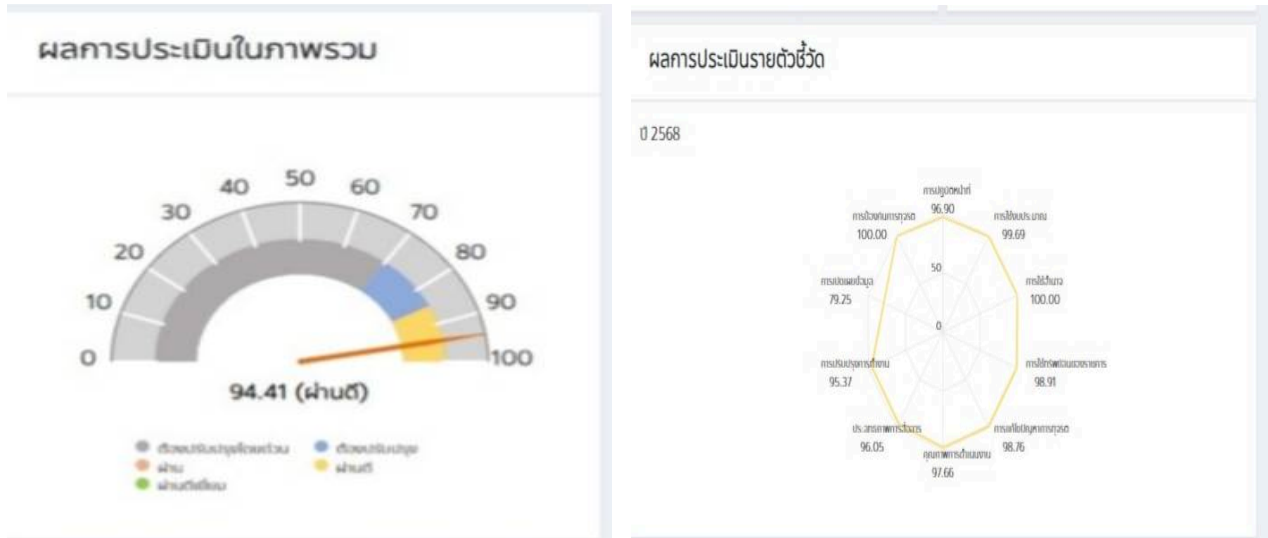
ผลการประเมินในภาพรวม

0
10
20
30
40
50
60
70
80
90
100

94.41 (ผ่านดี)

ต้องปรับปรุงโดยเร่งด่วน
ต้องปรับปรุง
ผ่าน
ผ่านดี
ผ่านดีเยี่ยม

ผลการประเมินรายตัวชี้วัด

ปี 2568

การปฏิบัติหน้าที่
96.90
การใช้งบประมาณ
99.69
การใช้อำนาจ
100.00
การใช้ทรัพย์สินของราชการ
98.91
การแก้ไขปัญหาการทุจริต
98.76
คุณภาพการดำเนินงาน
97.66
ประสิทธิภาพการสื่อสาร
96.05
การปรับปรุงการทำงาน
95.37
การเปิดเผยข้อมูล
79.25
การป้องกันการทุจริต
100.00
50
0